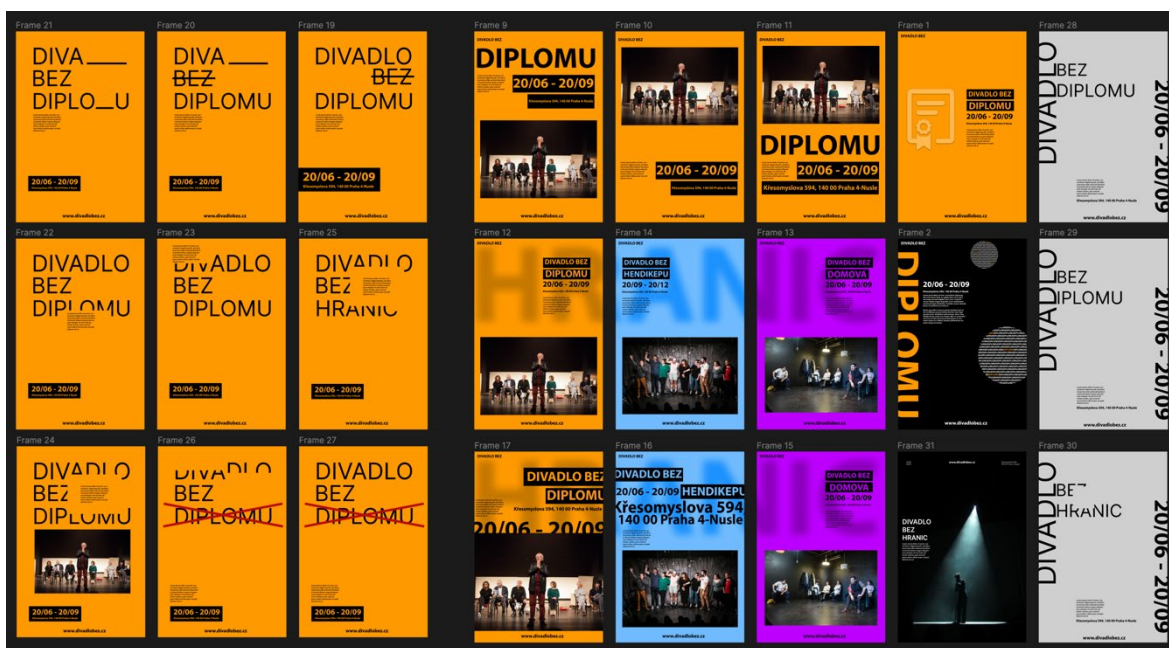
Frame 21
DIVA___
BEZ
DIPLO_U
20/06 - 20/09
Křesomyslova 594, 140 00 Praha 4-Nusle
www.divadlobez.cz

Frame 20
DIVA___
BEZ
DIPLOMU
20/06 - 20/09
Křesomyslova 594, 140 00 Praha 4-Nusle
www.divadlobez.cz

Frame 19
DIVADLO
BEZ
DIPLOMU
20/06 - 20/09
Křesomyslova 594, 140 00 Praha 4-Nusle
www.divadlobez.cz

Frame 22
DIVADLO
BEZ
DIPLOMU
20/06 - 20/09
Křesomyslova 594, 140 00 Praha 4-Nusle
www.divadlobez.cz

Frame 23
DIVADLO
BEZ
DIPLOMU
20/06 - 20/09
Křesomyslova 594, 140 00 Praha 4-Nusle
www.divadlobez.cz

Frame 25
DIVADLO
BEZ
HRANIC
20/06 - 20/09
Křesomyslova 594, 140 00 Praha 4-Nusle
www.divadlobez.cz

Frame 24
DIVADLO
BEZ
DIPLOMU
20/06 - 20/09
Křesomyslova 594, 140 00 Praha 4-Nusle
www.divadlobez.cz

Frame 26
DIVADLO
BEZ
DIPLOMU
20/06 - 20/09
Křesomyslova 594, 140 00 Praha 4-Nusle
www.divadlobez.cz

Frame 27
DIVADLO
BEZ
DIPLOMU
20/06 - 20/09
Křesomyslova 594, 140 00 Praha 4-Nusle
www.divadlobez.cz

Frame 9
DIVADLO BEZ
DIPLOMU
20/06 - 20/09
Křesomyslova 594, 140 00 Praha 4-Nusle
www.divadlobez.cz

Frame 10
DIVADLO BEZ
20/06 - 20/09
Křesomyslova 594, 140 00 Praha 4-Nusle
www.divadlobez.cz

Frame 11
DIVADLO BEZ
DIPLOMU
20/06 - 20/09
Křesomyslova 594, 140 00 Praha 4-Nusle
www.divadlobez.cz

Frame 1
DIVADLO BEZ
DIVADLO BEZ
DIPLOMU
20/06 - 20/09
www.divadlobez.cz

Frame 28
DIVADLO
BEZ
DIPLOMU
20/06 - 20/09
Křesomyslova 594, 140 00 Praha 4-Nusle
www.divadlobez.cz

Frame 12
DIVADLO BEZ
DIPLOMU
20/06 - 20/09
www.divadlobez.cz

Frame 14
DIVADLO BEZ
HENDIKEPU
20/09 - 20/12
www.divadlobez.cz

Frame 13
DIVADLO BEZ
DOMOVA
20/06 - 20/09
www.divadlobez.cz

Frame 2
DIVADLO BEZ
DIPLOMU
20/06 - 20/09
www.divadlobez.cz

Frame 29
DIVADLO
BEZ
DIPLOMU
20/06 - 20/09
Křesomyslova 594, 140 00 Praha 4-Nusle
www.divadlobez.cz

Frame 17
DIVADLO BEZ
DIVADLO BEZ
DIPLOMU
Křesomyslova 594, 140 00 Praha 4-Nusle
20/06 - 20/09
www.divadlobez.cz

Frame 16
DIVADLO BEZ
DIVADLO BEZ
20/06 - 20/09
HENDIKEPU
Křesomyslova 594
140 00 Praha 4-Nusle
www.divadlobez.cz

Frame 15
DIVADLO BEZ
DOMOVA
20/06 - 20/09
www.divadlobez.cz

Frame 31
www.divadlobez.cz
DIVADLO
BEZ
HRANIC

Frame 30
DIVADLO
BEZ
HRANIC
20/06 - 20/09
Křesomyslova 594, 140 00 Praha 4-Nusle
www.divadlobez.cz